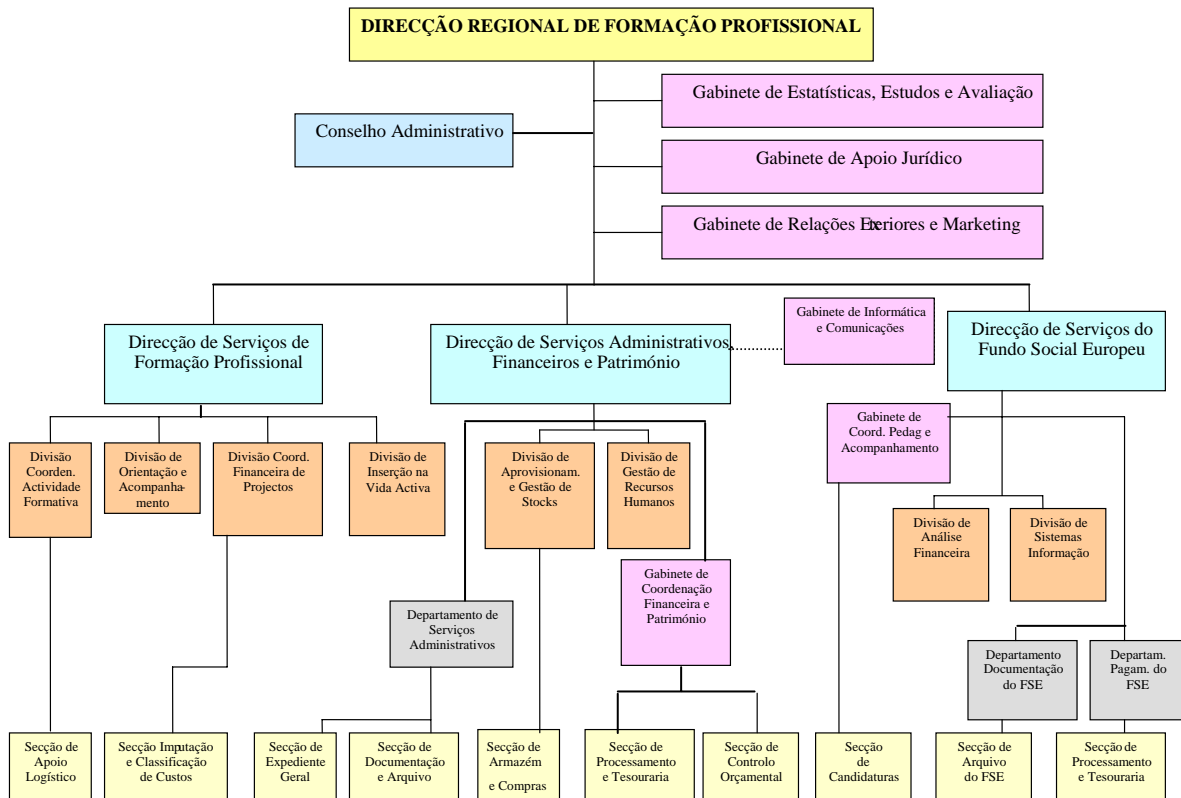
DIRECÇÃO REGIONAL DE FORMAÇÃO PROFISSIONAL

Gabinete de Estatísticas, Estudos e Avaliação

Conselho Administrativo

Gabinete de Apoio Jurídico

Gabinete de Relações Exteriores e Marketing

Direcção de Serviços de Formação Profissional

Direcção de Serviços Administrativos, Financeiros e Património

Gabinete de Informática e Comunicações

Direcção de Serviços do Fundo Social Europeu

Divisão Coorden. Actividade Formativa

Divisão de Orientação e Acompanhamento

Divisão Coord. Financeira de Projectos

Divisão de Inserção na Vida Activa

Divisão de Aprovisionam. e Gestão de Stocks

Divisão de Gestão de Recursos Humanos

Gabinete de Coord. Pedag e Acompanhamento

Divisão de Análise Financeira

Divisão de Sistemas Informação

Gabinete de Coordenação Financeira e Património

Departamento de Serviços Administrativos

Departamento Documentação do FSE

Departam. Pagam. do FSE

Secção de Apoio Logístico

Secção Imputação e Classificação de Custos

Secção de Expediente Geral

Secção de Documentação e Arquivo

Secção de Armazém e Compras

Secção de Processamento e Tesouraria

Secção de Controlo Orçamental

Secção de Candidaturas

Secção de Arquivo do FSE

Secção de Processamento e Tesouraria